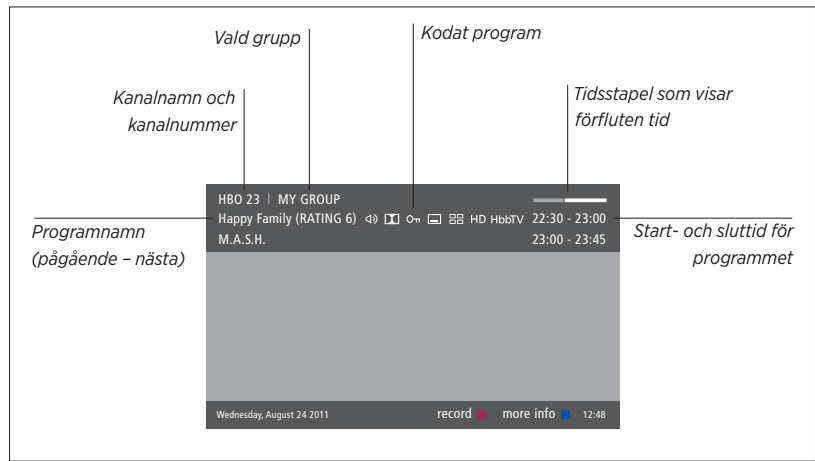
Vald grupp

Kodat program

Kanalnamn och kanalnummer

Tidsstapel som visar förfluten tid

HBO 23 | MY GROUP

Happy Family (RATING 6) HD HbbTV 22:30 - 23:00

M.A.S.H. 23:00 - 23:45

Programnamn (pågående – nästa)

Start- och sluttid för programmet

Wednesday, August 24 2011 record more info 12:48